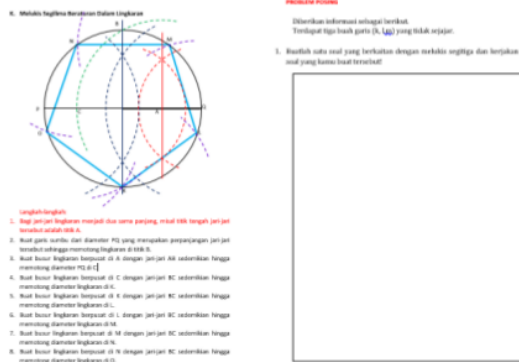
B. Melukis Segilima Beraturan Dalam Lingkaran

PROBLEM POSING

Diberikan informasi sebagai berikut.
Terdapat tiga buah garis (k, l, m) yang tidak sejajar.

1. Buatlah satu soal yang berkaitan dengan melukis segitiga dan kerjakan soal yang kamu buat tersebut!

Langkah-langkah:
1. Bagi jari-jari lingkaran menjadi dua sama panjang, maka titik tengah jari-jari tersebut adalah titik A.
2. Buat garis sumbu dari diameter PQ yang merupakan perpanjangan jari-jari tersebut sehingga memotong lingkaran di titik B.
3. Buat busur lingkaran berpusat di A dengan jari-jari AB sedemikian hingga memotong diameter PQ di C.
4. Buat busur lingkaran berpusat di C dengan jari-jari BC sedemikian hingga memotong diameter lingkaran di K.
5. Buat busur lingkaran berpusat di K dengan jari-jari BC sedemikian hingga memotong diameter lingkaran di L.
6. Buat busur lingkaran berpusat di L dengan jari-jari BC sedemikian hingga memotong diameter lingkaran di M.
7. Buat busur lingkaran berpusat di M dengan jari-jari BC sedemikian hingga memotong diameter lingkaran di N.
8. Buat busur lingkaran berpusat di N dengan jari-jari BC sedemikian hingga memotong diameter lingkaran di O.